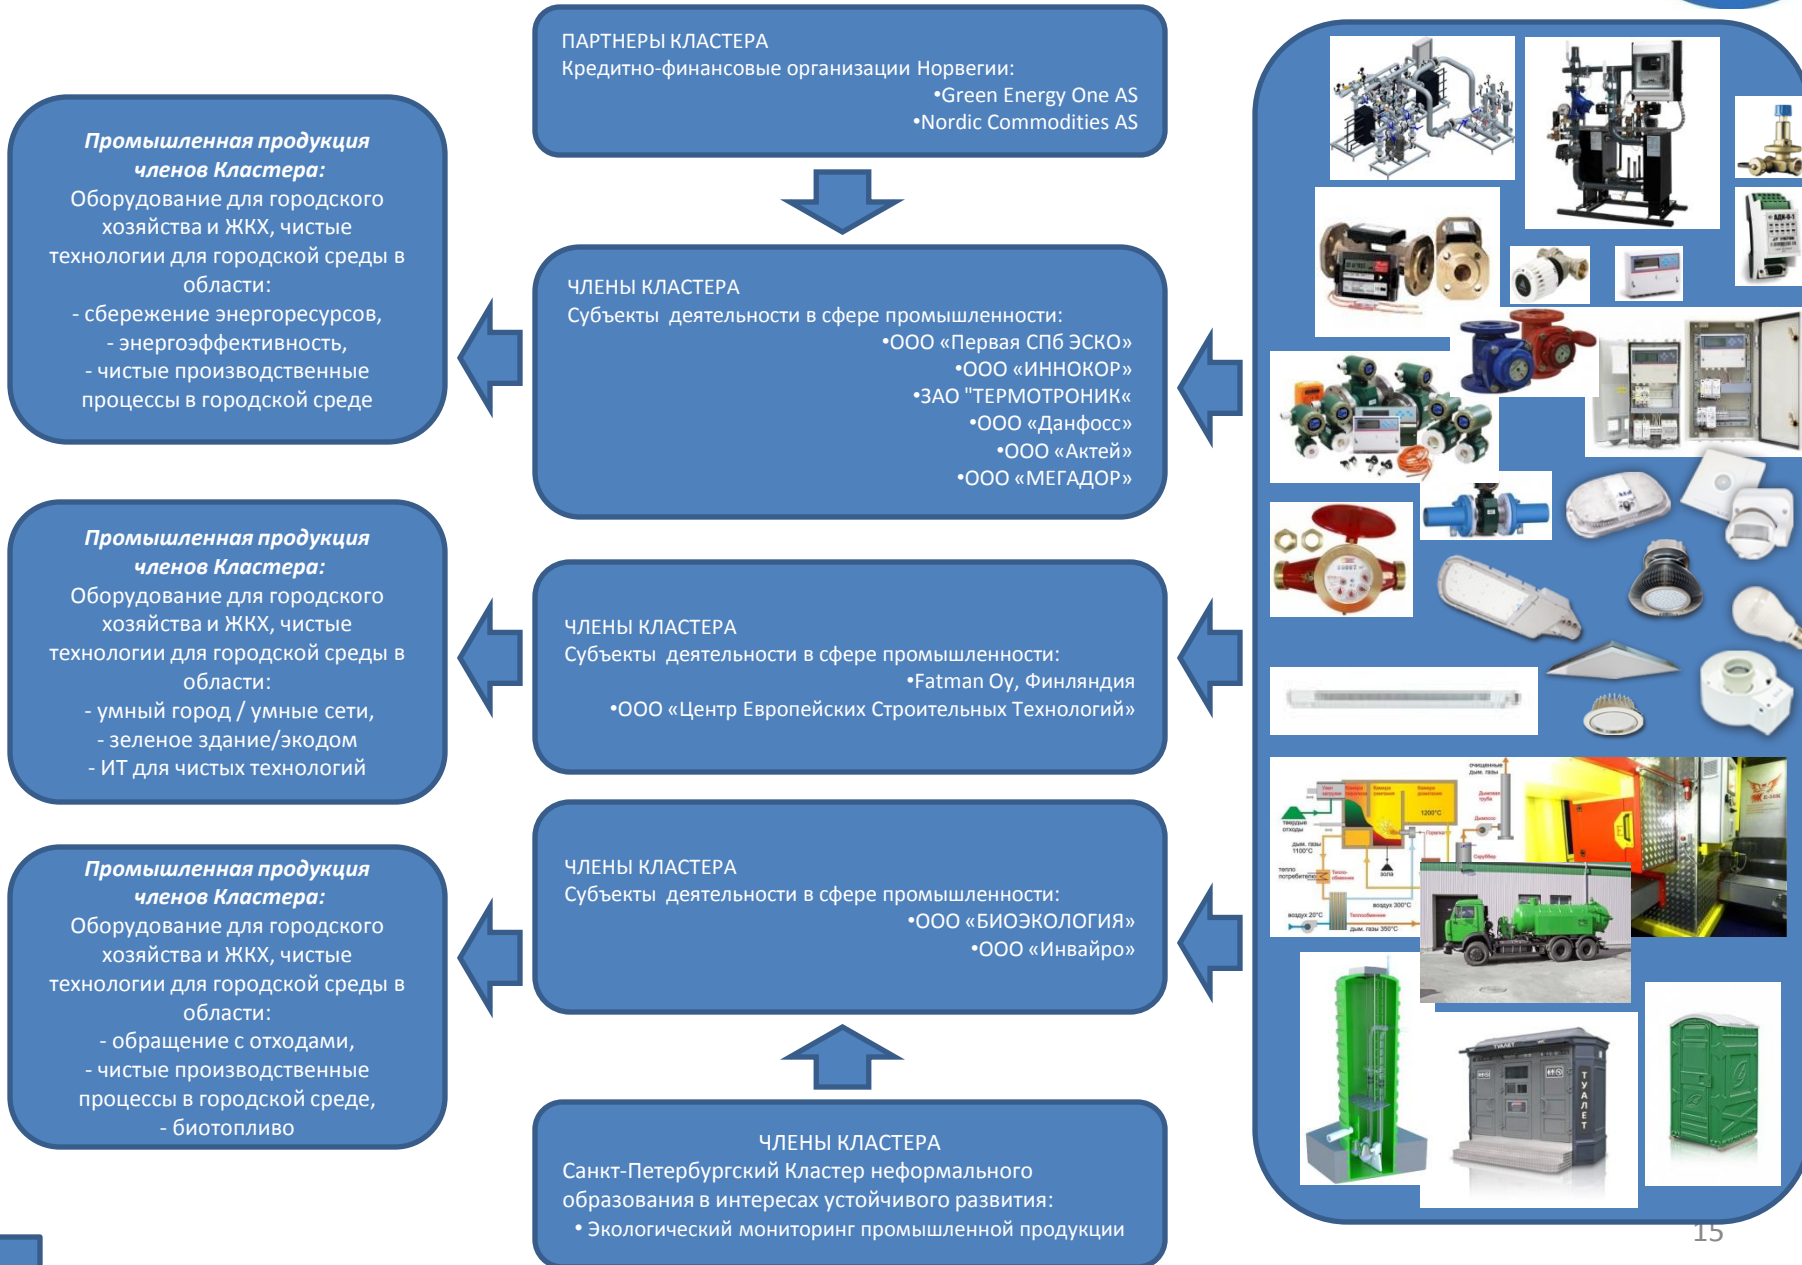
ПАРТНЕРЫ КЛАСТЕРА
Кредитно-финансовые организации Норвегии:
•Green Energy One AS
•Nordic Commodities AS

**Промышленная продукция членов Кластера:**
Оборудование для городского хозяйства и ЖКХ, чистые технологии для городской среды в области:
- сбережение энергоресурсов,
- энергоэффективность,
- чистые производственные процессы в городской среде

ЧЛЕНЫ КЛАСТЕРА
Субъекты деятельности в сфере промышленности:
•ООО «Первая СПб ЭСКО»
•ООО «ИННОКОР»
•ЗАО "ТЕРМОТРОНИК«
•ООО «Данфосс»
•ООО «Актей»
•ООО «МЕГАДОР»

**Промышленная продукция членов Кластера:**
Оборудование для городского хозяйства и ЖКХ, чистые технологии для городской среды в области:
- умный город / умные сети,
- зеленое здание/экодом
- ИТ для чистых технологий

ЧЛЕНЫ КЛАСТЕРА
Субъекты деятельности в сфере промышленности:
•Fatman Oy, Финляндия
•ООО «Центр Европейских Строительных Технологий»

**Промышленная продукция членов Кластера:**
Оборудование для городского хозяйства и ЖКХ, чистые технологии для городской среды в области:
- обращение с отходами,
- чистые производственные процессы в городской среде,
- биотопливо

ЧЛЕНЫ КЛАСТЕРА
Субъекты деятельности в сфере промышленности:
•ООО «БИОЭКОЛОГИЯ»
•ООО «Инвайро»

ЧЛЕНЫ КЛАСТЕРА
Санкт-Петербургский Кластер неформального образования в интересах устойчивого развития:
• Экологический мониторинг промышленной продукции

ТУАЛЕТ

15